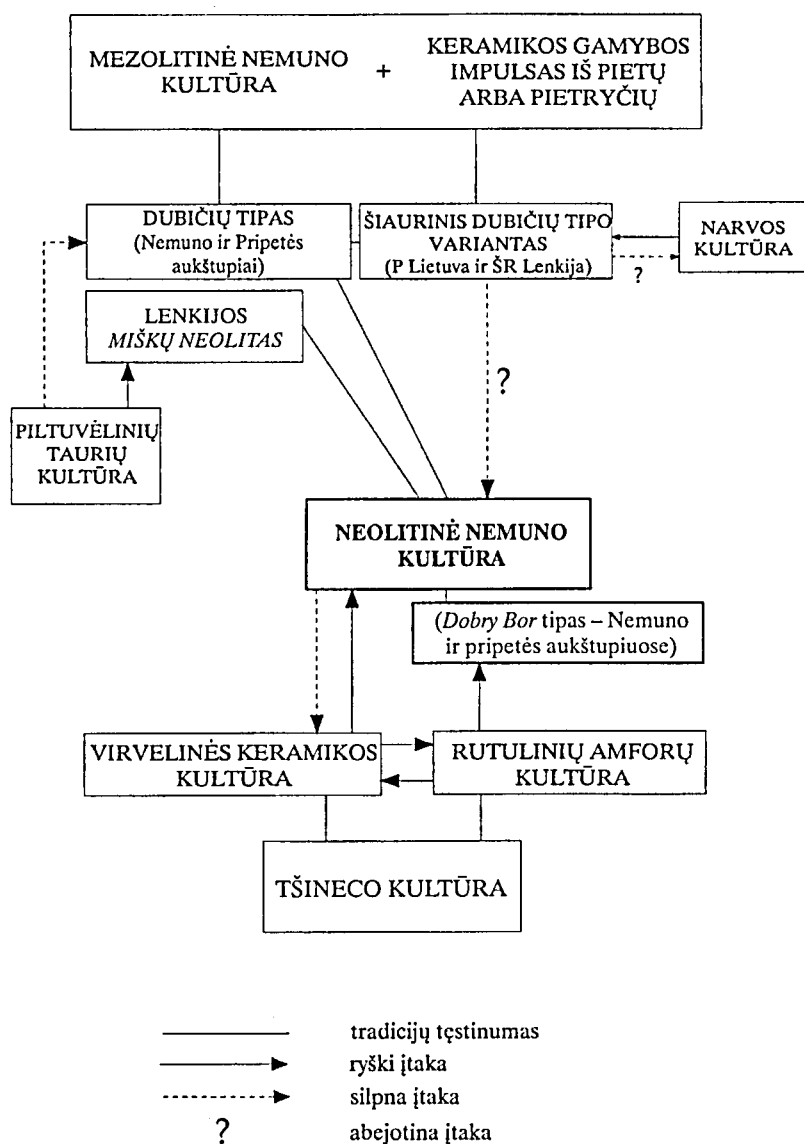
MEZOLITINĖ NEMUNO KULTŪRA + KERAMIKOS GAMYBOS IMPULSAS IŠ PIETŲ ARBA PIETRYČIŲ

DUBIČIŲ TIPAS (Nemuno ir Pripetės aukštupiai)

ŠIAURINIS DUBIČIŲ TIPO VARIANTAS (P Lietuva ir ŠR Lenkija)

NARVOS KULTŪRA

?

LENKIJOS *MIŠKŲ NEOLITAS*

?

PILTUVĖLINIŲ TAURIŲ KULTŪRA

NEOLITINĖ NEMUNO KULTŪRA

(*Dobry Bor* tipas – Nemuno ir pripetės aukštupiuose)

VIRVELINĖS KERAMIKOS KULTŪRA

RUTULINIŲ AMFORŲ KULTŪRA

TŠINECO KULTŪRA

tradicijų tęstinumas

ryški įtaka

silpna įtaka

? abejotina įtaka